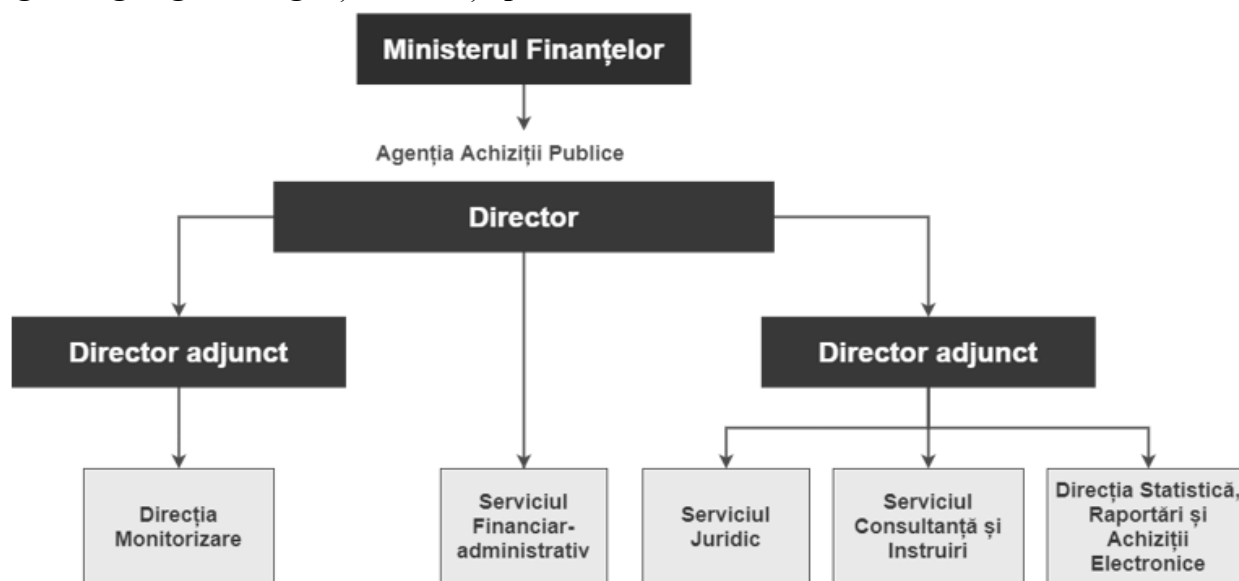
Ministerul Finanțelor

Agenția Achiziții Publice

Director

Director adjunct

Director adjunct

Direcția Monitorizare

Serviciul Financiar-administrativ

Serviciul Juridic

Serviciul Consultanță și Instruiri

Direcția Statistică, Raportări și Achiziții Electronice